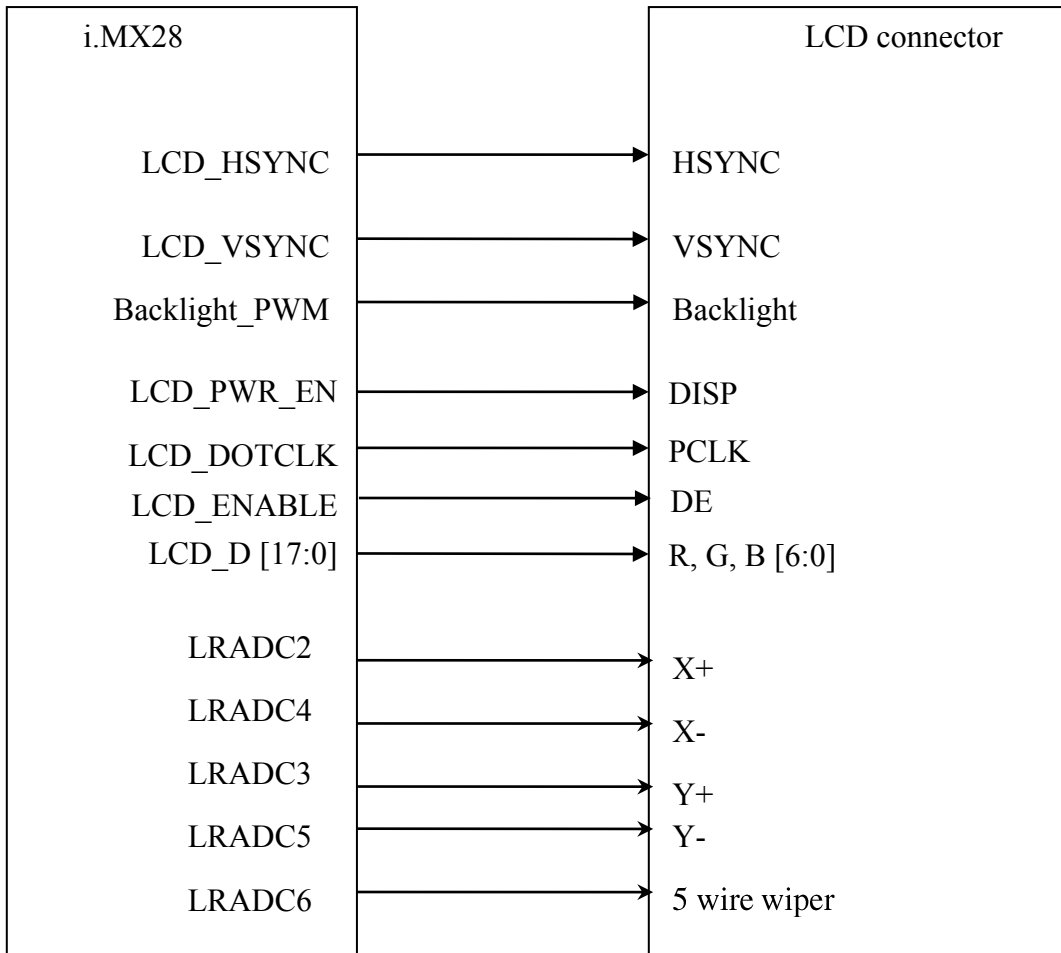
i.MX28

LCD_HSYNC
LCD_VSYNC
Backlight_PWM
LCD_PWR_EN
LCD_DOTCLK
LCD_ENABLE
LCD_D [17:0]
LRADC2
LRADC4
LRADC3
LRADC5
LRADC6

LCD connector

HSYNC
VSYNC
Backlight
DISP
PCLK
DE
R, G, B [6:0]
X+
X-
Y+
Y-
5 wire wiper